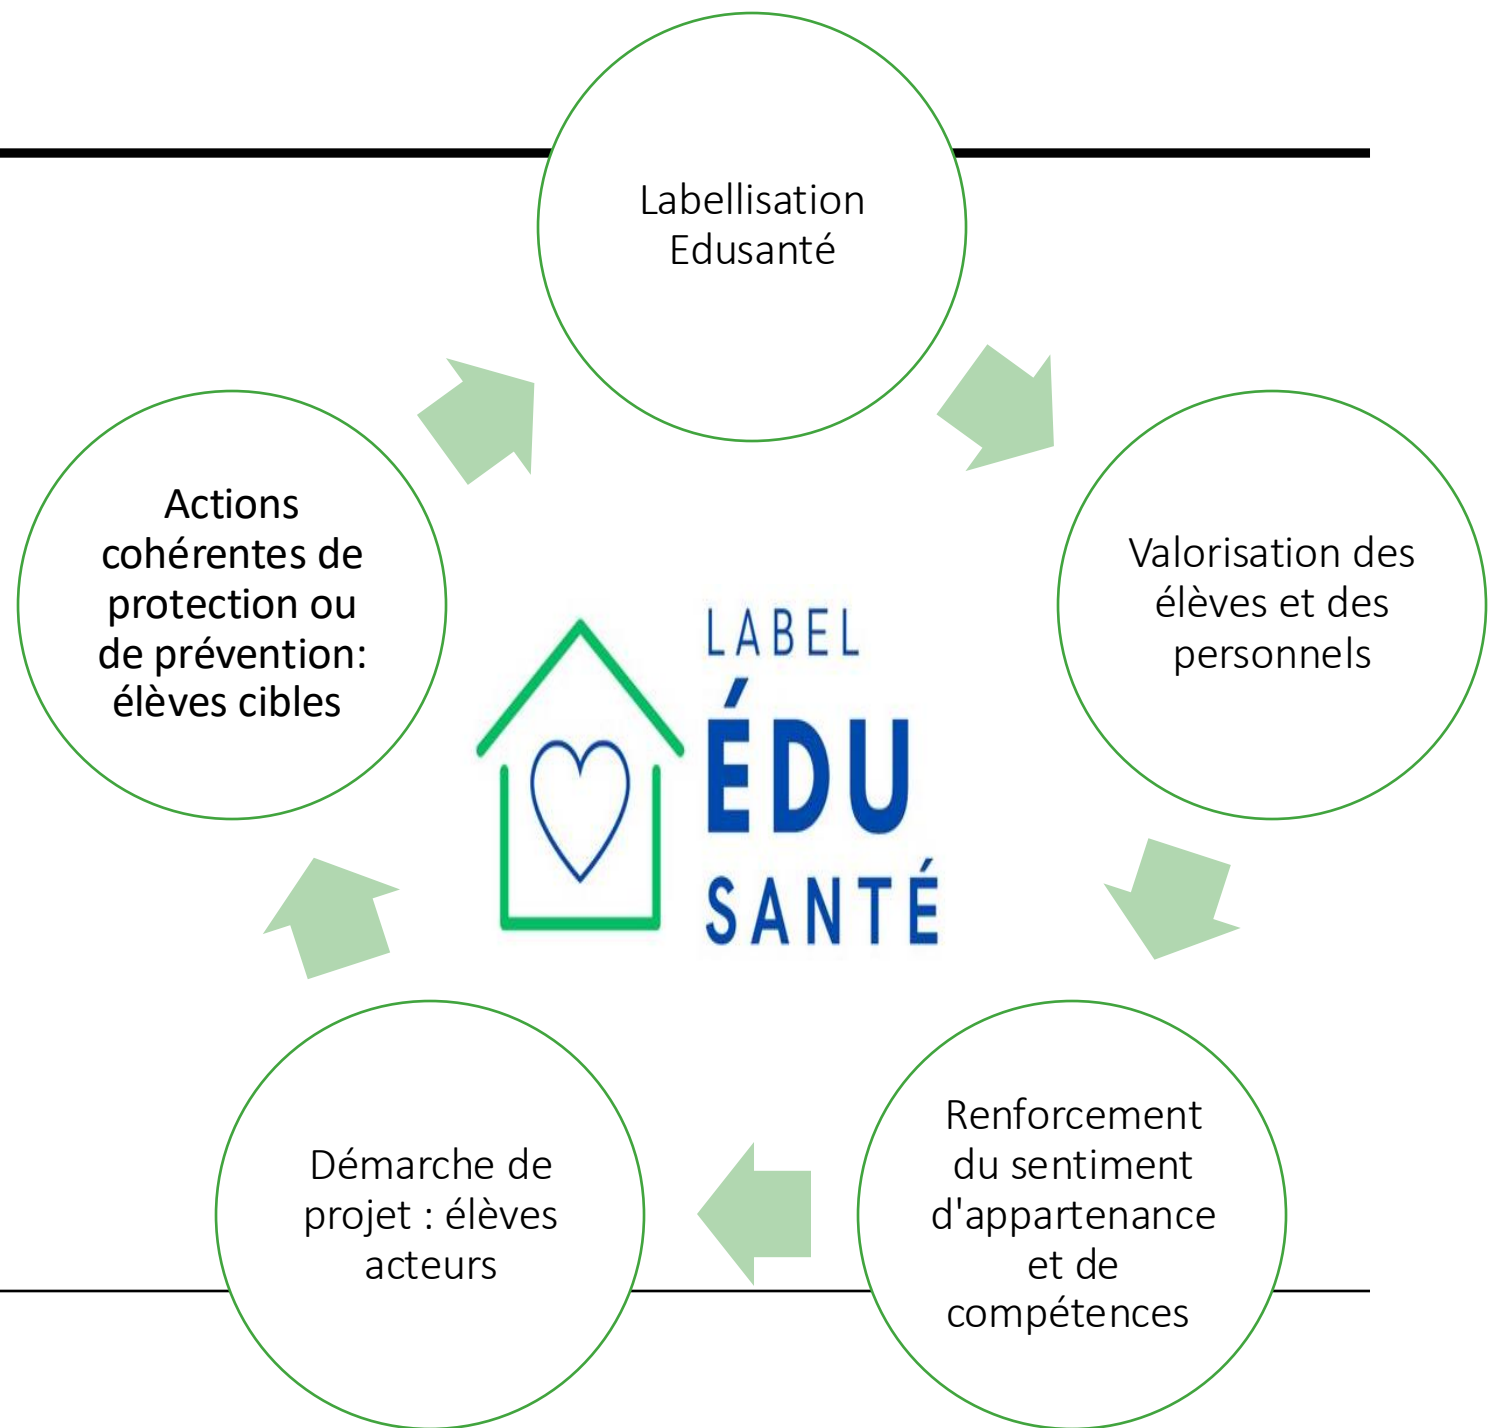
Labellisation Edusanté

Valorisation des élèves et des personnels

Renforcement du sentiment d'appartenance et de compétences

Démarche de projet : élèves acteurs

Actions cohérentes de protection ou de prévention: élèves cibles

LABEL
ÉDU
SANTÉ